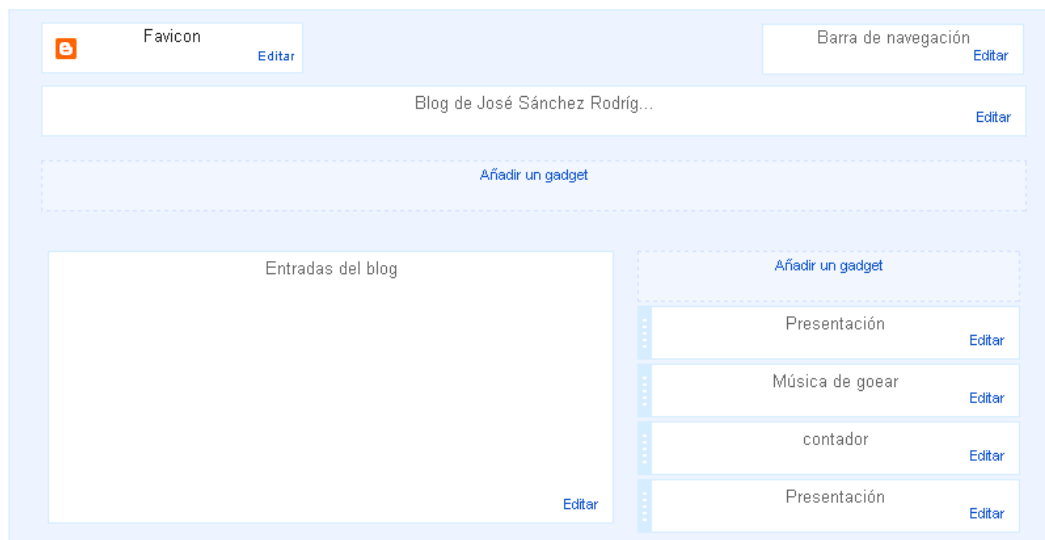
Favicon
Editar

Barra de navegación
Editar

Blog de José Sánchez Rodríg...
Editar

Añadir un gadget

Entradas del blog
Editar

Añadir un gadget

Presentación
Editar

Música de goear
Editar

contador
Editar

Presentación
Editar